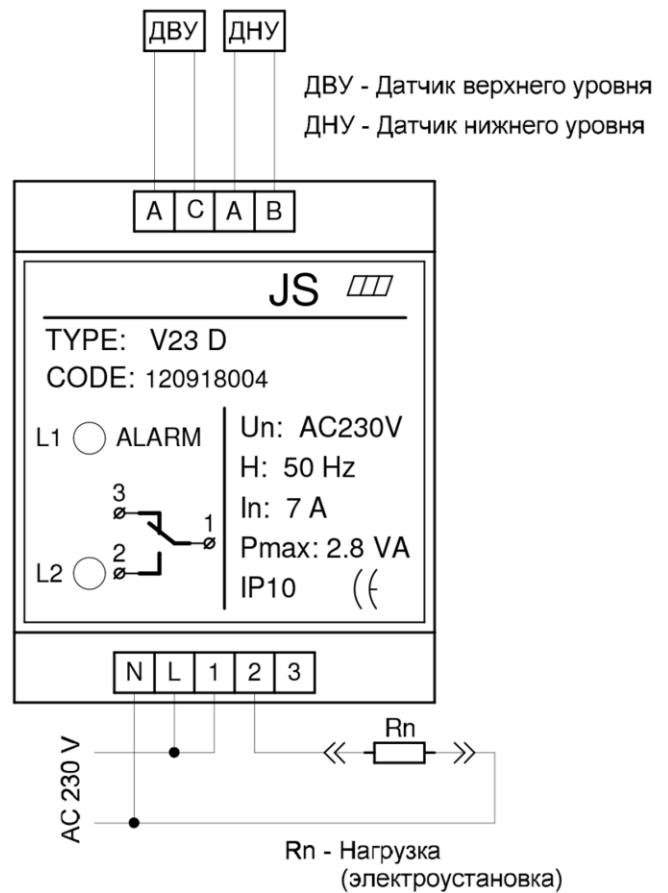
ДВУ ДНУ

ДВУ - Датчик верхнего уровня
ДНУ - Датчик нижнего уровня

A C A B

JS

TYPE: V23 D
CODE: 120918004

L1 ALARM

3
1
2
L2

Un: AC230V
H: 50 Hz
In: 7 A
Pmax: 2.8 VA
IP10

N L 1 2 3

Rn

AC 230 V

Rn - Нагрузка
(электроустановка)